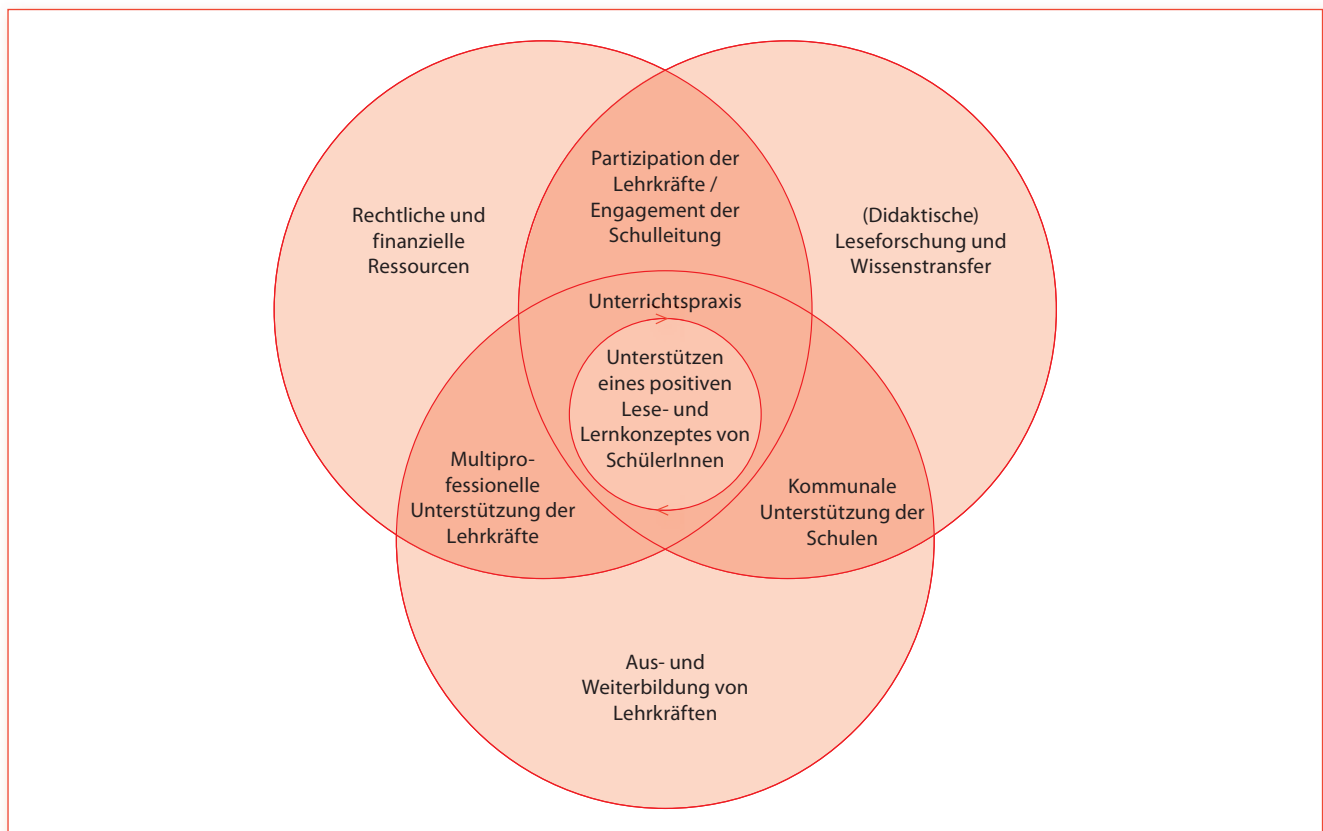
Rechtliche und finanzielle Ressourcen

Partizipation der Lehrkräfte / Engagement der Schulleitung

(Didaktische) Leseforschung und Wissenstransfer

Unterrichtspraxis

Unterstützen eines positiven Lese- und Lernkonzeptes von SchülerInnen

Multiprofessionelle Unterstützung der Lehrkräfte

Kommunale Unterstützung der Schulen

Aus- und Weiterbildung von Lehrkräften